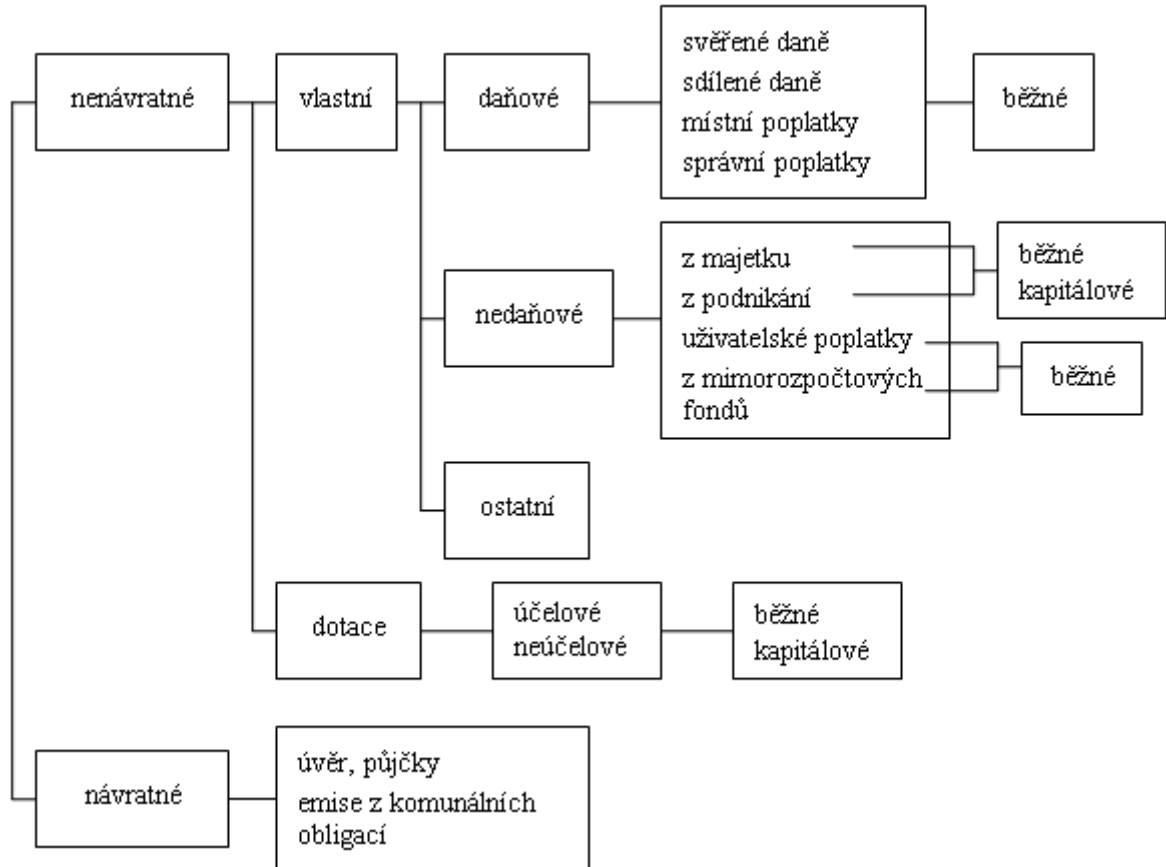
nenávratné

vlastní

daňové

svěřené daně
sdílené daně
místní poplatky
správní poplatky

běžné

nedaňové

z majetku
z podnikání
uživatelské poplatky
z mimorozpočtových fondů

běžné
kapitálové

běžné

ostatní

dotace

účelové
neúčelové

běžné
kapitálové

návratné

úvěr, půjčky
emise z komunálních obligací